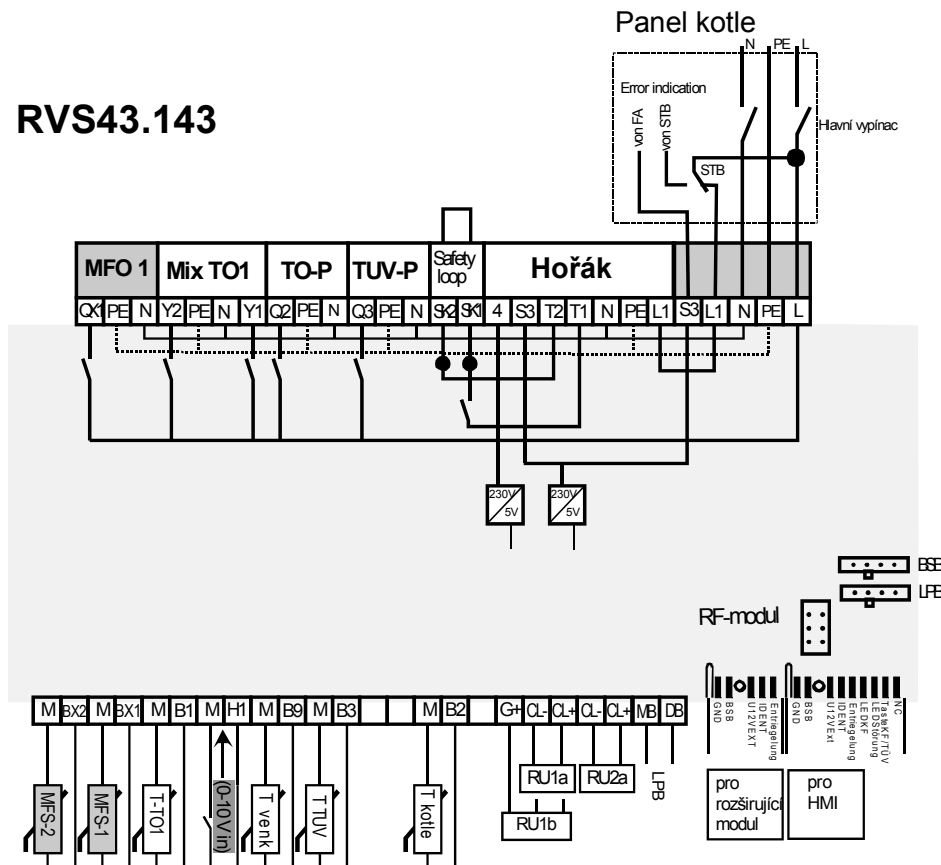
Panel kotle

N PE L

Error indication

von FA

von STB

Hlavní vypínac

STB

RVS43.143

MFO 1 | Mix TO1 | TO-P | TUV-P | Safety loop | Hořák

QX1 PE N Y2 PE N Y1 Q2 PE N Q3 PE N SK2 SK1 4 S3 T2 T1 N PE L1 S3 L1 N PE L

230V 5V

230V 5V

BSB

LPB

RF-modul

BSB GND U12VEXT IDENT Entriegelung

BSB GND U12VExt IDENT Entriegelung LEDKF LEDStörung TasteKF/TÜV NC

M BX2 M BX1 M B1 M H1 M B9 M B3 M B2 G+ CL- CL+ CL- CL+ MB DB

MFS-2

MFS-1

T-TO1

(0-10V in)

T venk

T TUV

T kotle

RU1a

RU2a

RU1b

LPB

pro rozšiřující modul

pro HMI